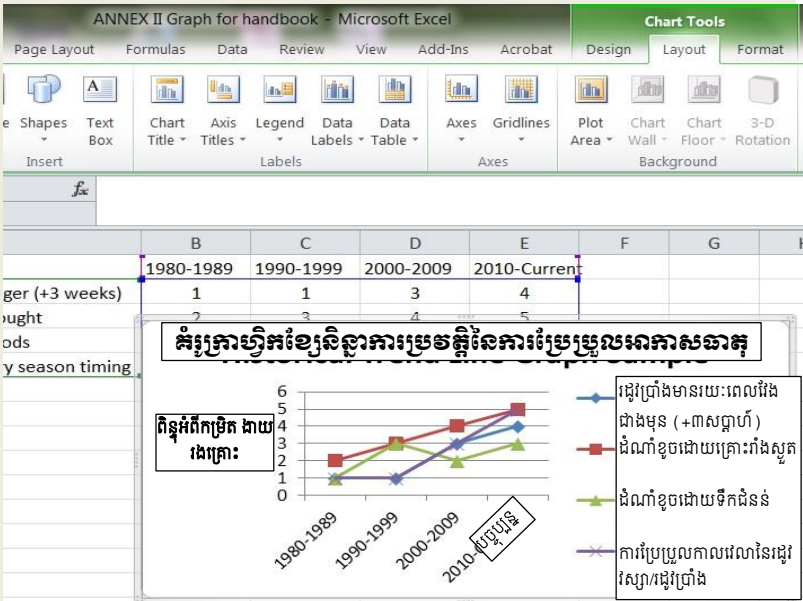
ANNEX II Graph for handbook - Microsoft Excel

Chart Tools

Page Layout | Formulas | Data | Review | View | Add-Ins | Acrobat | Design | Layout | Format

Shapes | Text Box | Chart Title | Axis Titles | Legend | Data Labels | Data Table | Axes | Gridlines | Plot Area | Chart Wall | Chart Floor | 3-D Rotation

Insert | Labels | Axes | Background

$f_x$

| | B | C | D | E | F | G | H |
|---|---|---|---|---|---|---|---|
| | 1980-1989 | 1990-1999 | 2000-2009 | 2010-Current | | | |
| ger (+3 weeks) | 1 | 1 | 3 | 4 | | | |
| ought | 2 | 3 | 4 | 5 | | | |
| ods | | | | | | | |
| y season timing | | | | | | | |

គំរូក្រាហ្វិកខ្សែនិន្នាការប្រវត្តិនៃការប្រែប្រួលអាកាសធាតុ

ពិន្ទុអំពីកម្រិត ងាយរងគ្រោះ

6
5
4
3
2
1
0

1980-1989
1990-1999
2000-2009
2010-បច្ចុប្បន្ន

រដូវប្រាំងមានរយៈពេលវែងជាងមុន (+៣សប្តាហ៍)
ដំណាំខូចដោយគ្រោះរាំងស្ងួត
ដំណាំខូចដោយទឹកជំនន់
ការប្រែប្រួលកាលវេលានៃរដូវវស្សា/រដូវប្រាំង